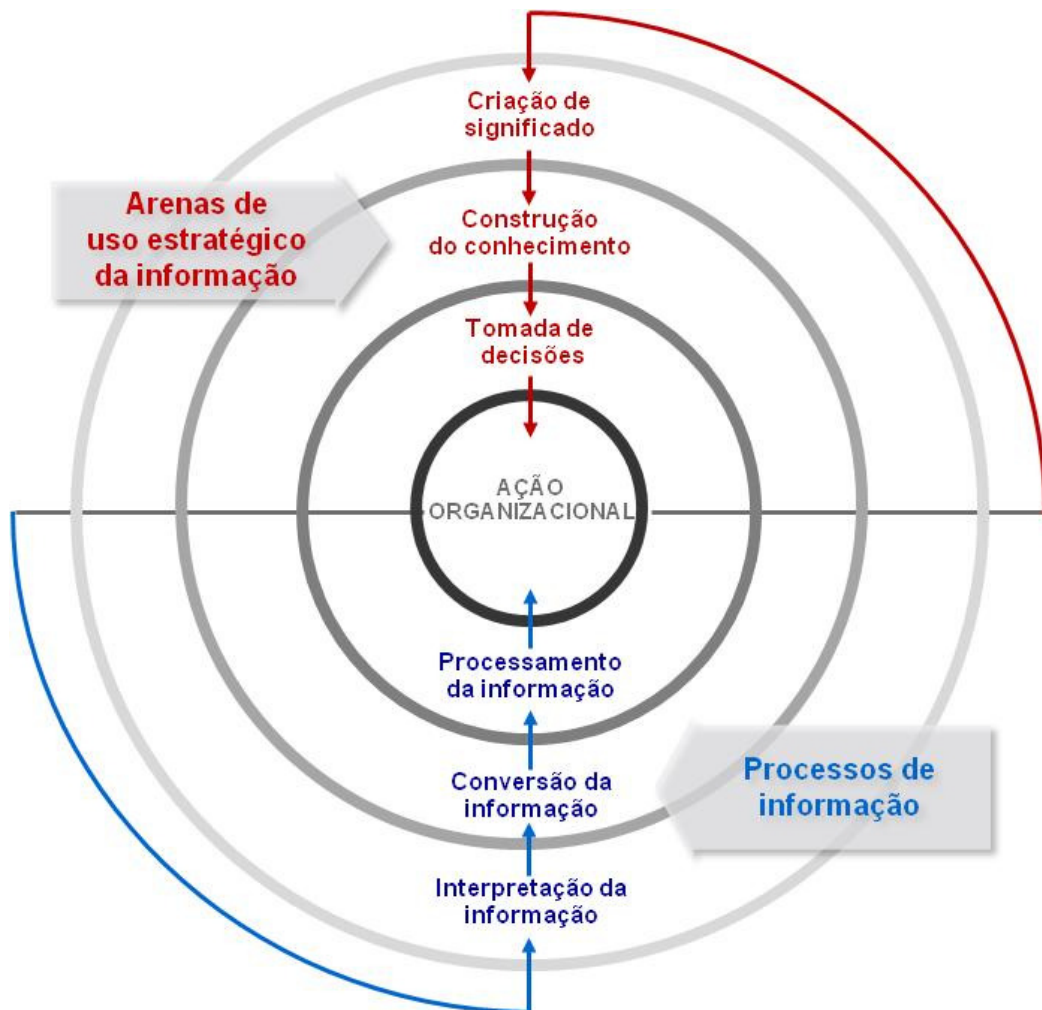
Criação de significado

Arenas de uso estratégico da informação

Construção do conhecimento

Tomada de decisões

AÇÃO ORGANIZACIONAL

Processamento da informação

Conversão da informação

Processos de informação

Interpretação da informação